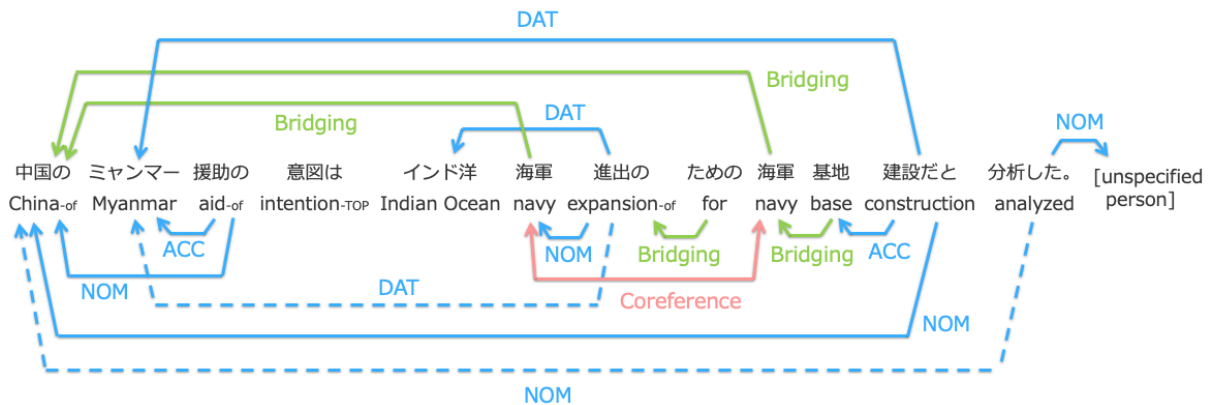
DAT

Bridging

DAT

Bridging

NOM

中国の ミャンマー 援助の 意図は インド洋 海軍 進出の ための 海軍 基地 建設だと 分析した。 [unspecified person]

China-of Myanmar aid-of intention-TOP Indian Ocean navy expansion-of for navy base construction analyzed

ACC

NOM

Bridging

Bridging

ACC

NOM

DAT

Coreference

NOM

NOM